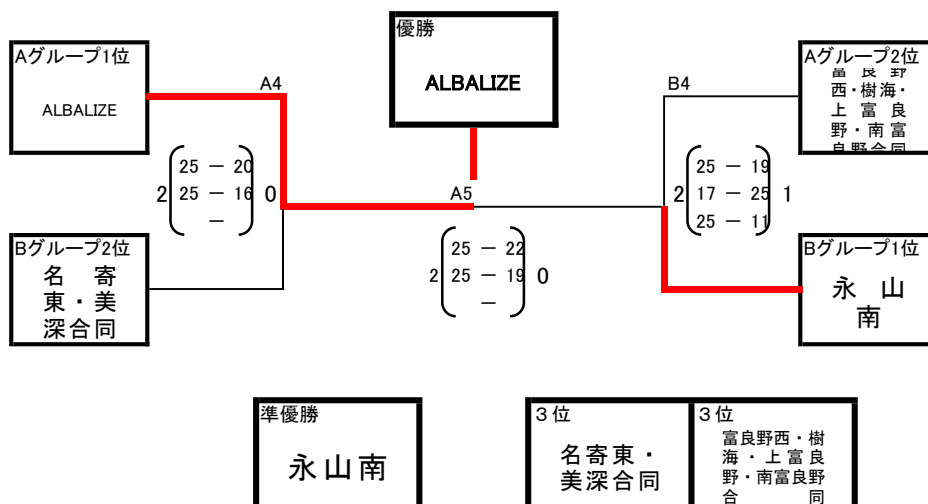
優勝
ALBALIZE

Aグループ1位
ALBALIZE

A4

2 $\begin{pmatrix} 25 - 20 \\ 25 - 16 \\ - \end{pmatrix}$ 0

Bグループ2位
名寄東・美深合同

A5

2 $\begin{pmatrix} 25 - 22 \\ 25 - 19 \\ - \end{pmatrix}$ 0

Aグループ2位
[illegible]良野西・樹海・上富良野・南富良野合同

B4

2 $\begin{pmatrix} 25 - 19 \\ 17 - 25 \\ 25 - 11 \end{pmatrix}$ 1

Bグループ1位
永山南

準優勝
永山南

3位
名寄東・美深合同

3位
富良野西・樹海・上富良野・南富良野合同